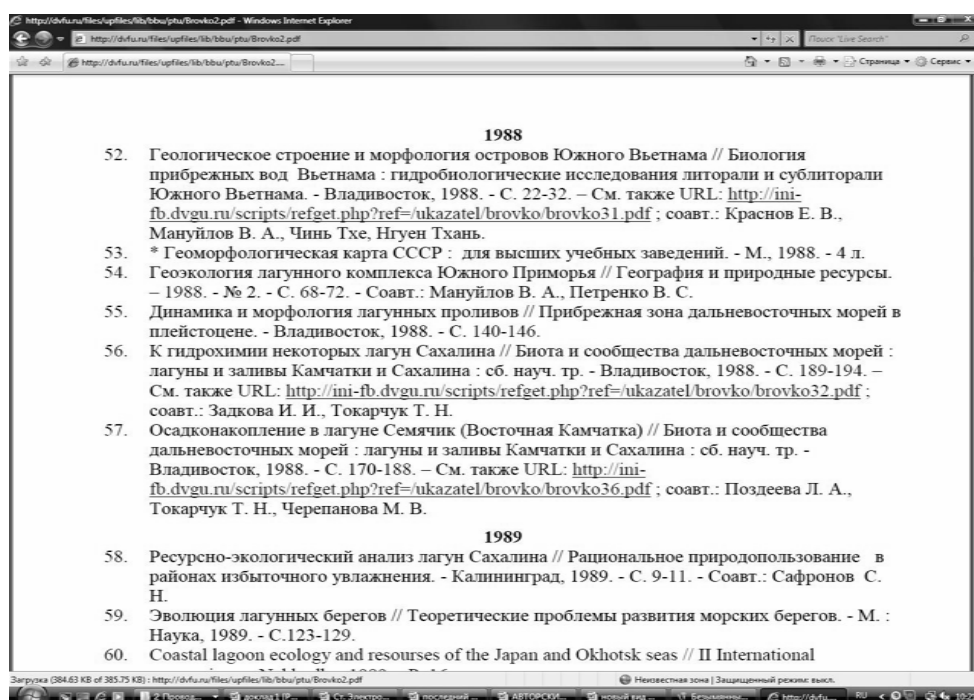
http://dvfu.ru/files/upfiles/lib/bbu/ptu/Brovko2.pdf - Windows Internet Explorer
http://dvfu.ru/files/upfiles/lib/bbu/ptu/Brovko2.pdf
Поиск "Live Search"
http://dvfu.ru/files/upfiles/lib/bbu/ptu/Brovko2....
Страница ▾ Сервис ▾

1988

52. Геологическое строение и морфология островов Южного Вьетнама // Биология прибрежных вод Вьетнама : гидробиологические исследования литорали и сублиторали Южного Вьетнама. - Владивосток, 1988. - С. 22-32. – См. также URL: http://ini-fb.dvgu.ru/scripts/refget.php?ref=/ukazatel/brovko/brovko31.pdf ; соавт.: Краснов Е. В., Мануйлов В. А., Чинь Тхе, Нгуен Тхань.

53. * Геоморфологическая карта СССР : для высших учебных заведений. - М., 1988. - 4 л.

54. Геоэкология лагунного комплекса Южного Приморья // География и природные ресурсы. – 1988. - № 2. - С. 68-72. - Соавт.: Мануйлов В. А., Петренко В. С.

55. Динамика и морфология лагунных проливов // Прибрежная зона дальневосточных морей в плейстоцене. - Владивосток, 1988. - С. 140-146.

56. К гидрохимии некоторых лагун Сахалина // Биота и сообщества дальневосточных морей : лагуны и заливы Камчатки и Сахалина : сб. науч. тр. - Владивосток, 1988. - С. 189-194. – См. также URL: http://ini-fb.dvgu.ru/scripts/refget.php?ref=/ukazatel/brovko/brovko32.pdf ; соавт.: Задкова И. И., Токарчук Т. Н.

57. Осадконакопление в лагуне Семячик (Восточная Камчатка) // Биота и сообщества дальневосточных морей : лагуны и заливы Камчатки и Сахалина : сб. науч. тр. - Владивосток, 1988. - С. 170-188. – См. также URL: http://ini-fb.dvgu.ru/scripts/refget.php?ref=/ukazatel/brovko/brovko36.pdf ; соавт.: Поздеева Л. А., Токарчук Т. Н., Черепанова М. В.

1989

58. Ресурсно-экологический анализ лагун Сахалина // Рациональное природопользование в районах избыточного увлажнения. - Калининград, 1989. - С. 9-11. - Соавт.: Сафронов С. Н.

59. Эволюция лагунных берегов // Теоретические проблемы развития морских берегов. - М. : Наука, 1989. - С.123-129.

60. Coastal lagoon ecology and resourses of the Japan and Okhotsk seas // II International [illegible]

Загрузка (384.63 KB of 385.75 KB) : http://dvfu.ru/files/upfiles/lib/bbu/ptu/Brovko2.pdf
Неизвестная зона | Защищенный режим: выкл.
2 Провод... доклад 1 (Р... Ст. Электро... последний ... АВТОРСКИ... новый вид ... Безымянны... http://dvfu... RU